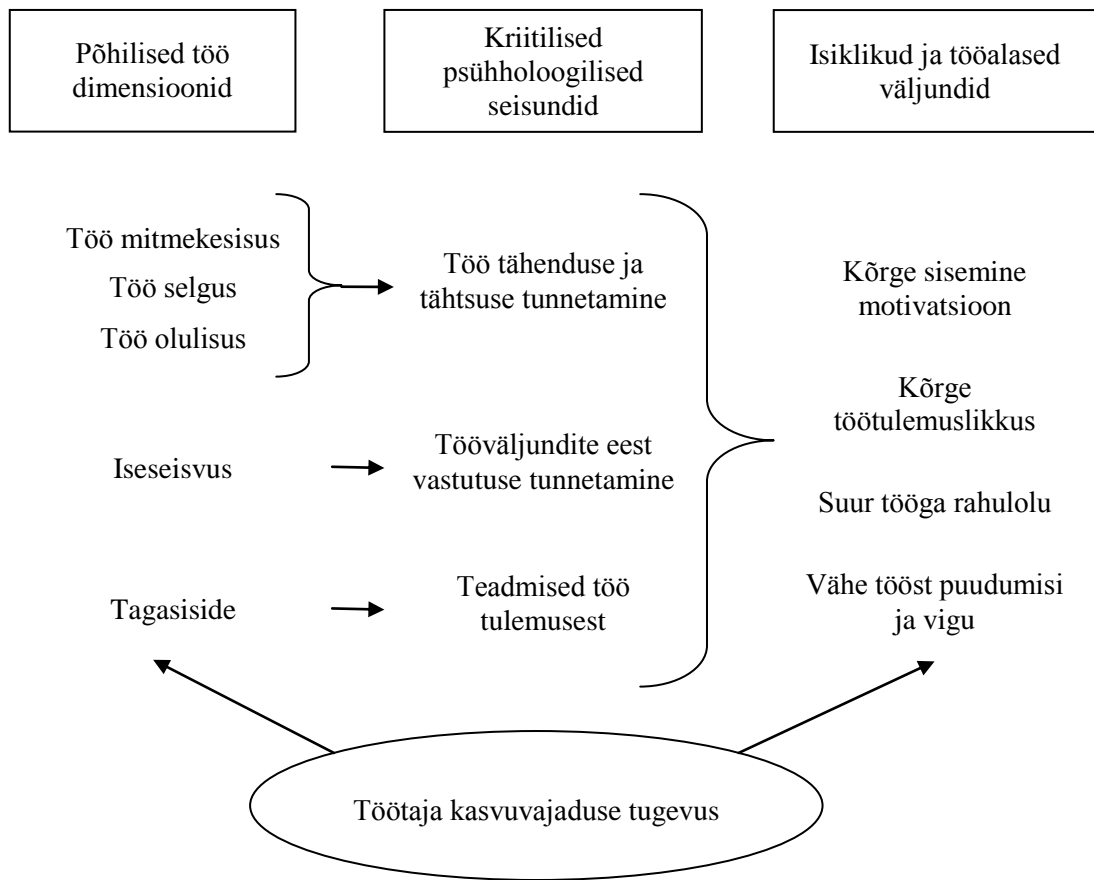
Põhilised töö dimensioonid

Kriitilised psühholoogilised seisundid

Isiklikud ja tööalased väljundid

Töö mitmekesisus
Töö selgus
Töö olulisus

Töö tähenduse ja tähtsuse tunnetamine

Iseseisvus

Tööväljundite eest vastutuse tunnetamine

Tagasiside

Teadmised töö tulemusest

Kõrge sisemine motivatsioon

Kõrge töötulemuslikkus

Suur tööga rahulolu

Vähe tööst puudumisi ja vigu

Töötaja kasvuvajaduse tugevus